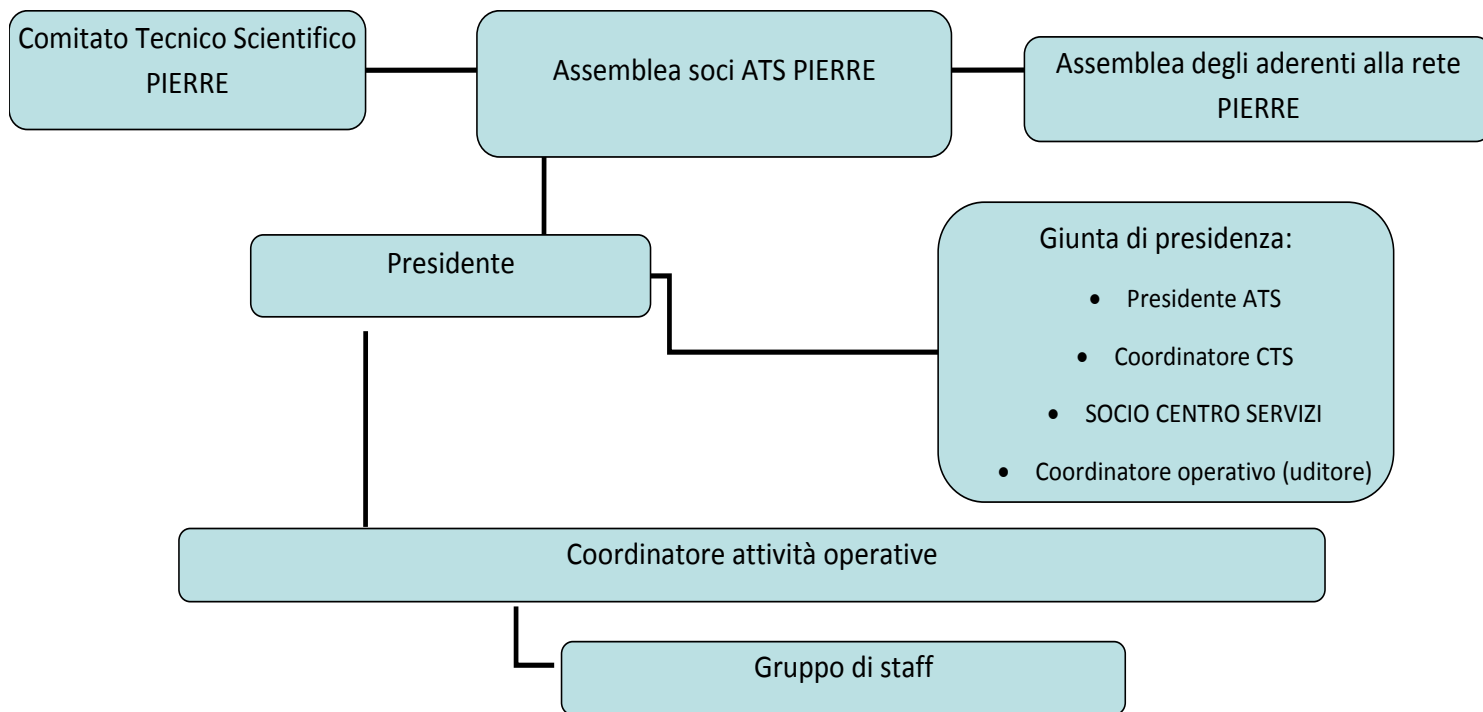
Comitato Tecnico Scientifico PIERRE

Assemblea soci ATS PIERRE

Assemblea degli aderenti alla rete PIERRE

Presidente

Giunta di presidenza:

- Presidente ATS
- Coordinatore CTS
- SOCIO CENTRO SERVIZI
- Coordinatore operativo (uditore)

Coordinatore attività operative

Gruppo di staff